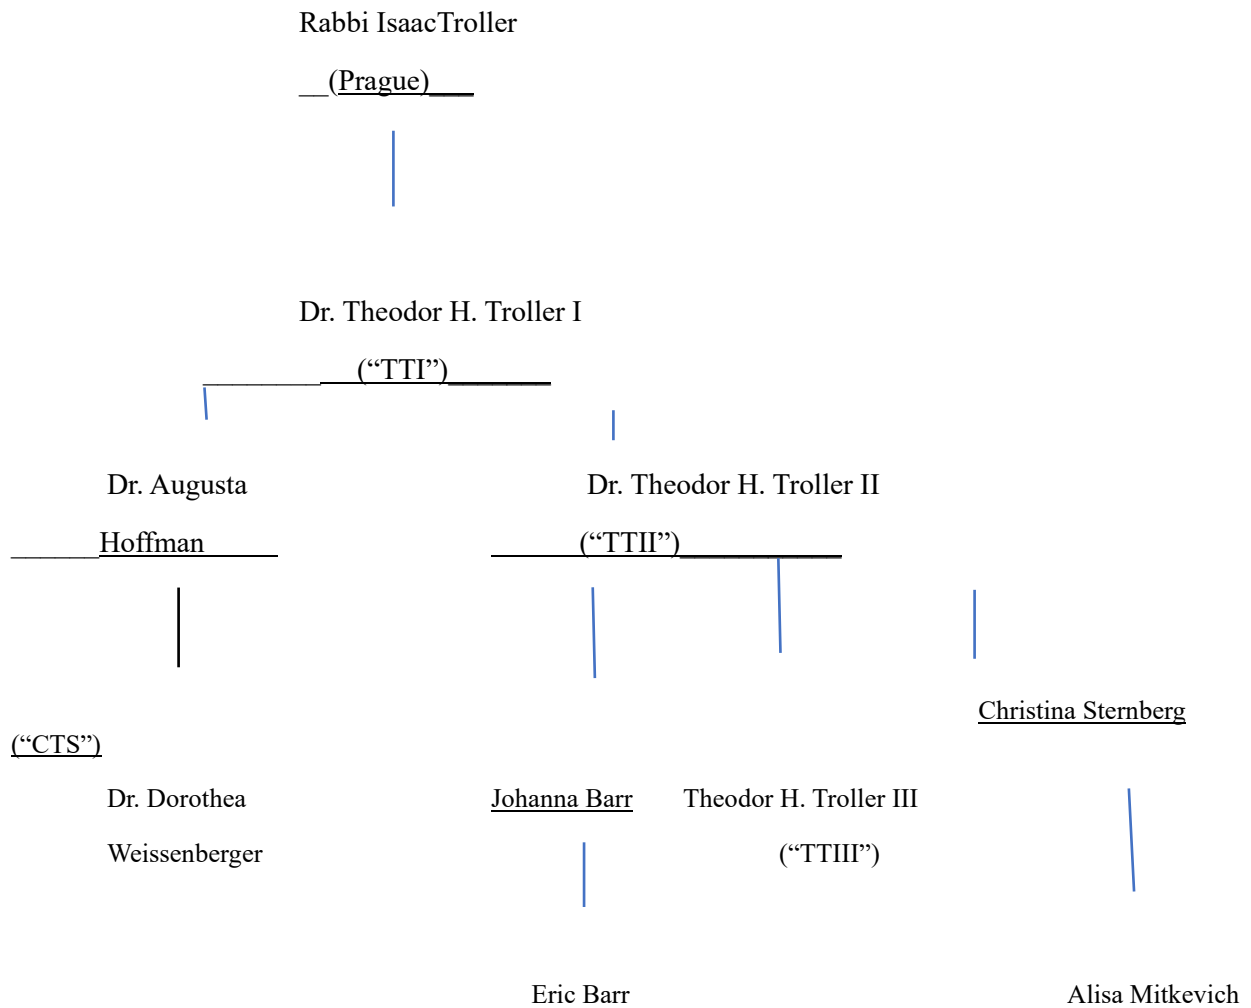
Rabbi IsaacTroller

__(Prague)___

Dr. Theodor H. Troller I

________ ("TTI")_______

Dr. Augusta

______Hoffman______

Dr. Theodor H. Troller II

______("TTII")__________

Christina Sternberg

("CTS")

Dr. Dorothea

Weissenberger

Johanna Barr

Theodor H. Troller III

("TTIII")

Eric Barr

Alisa Mitkevich